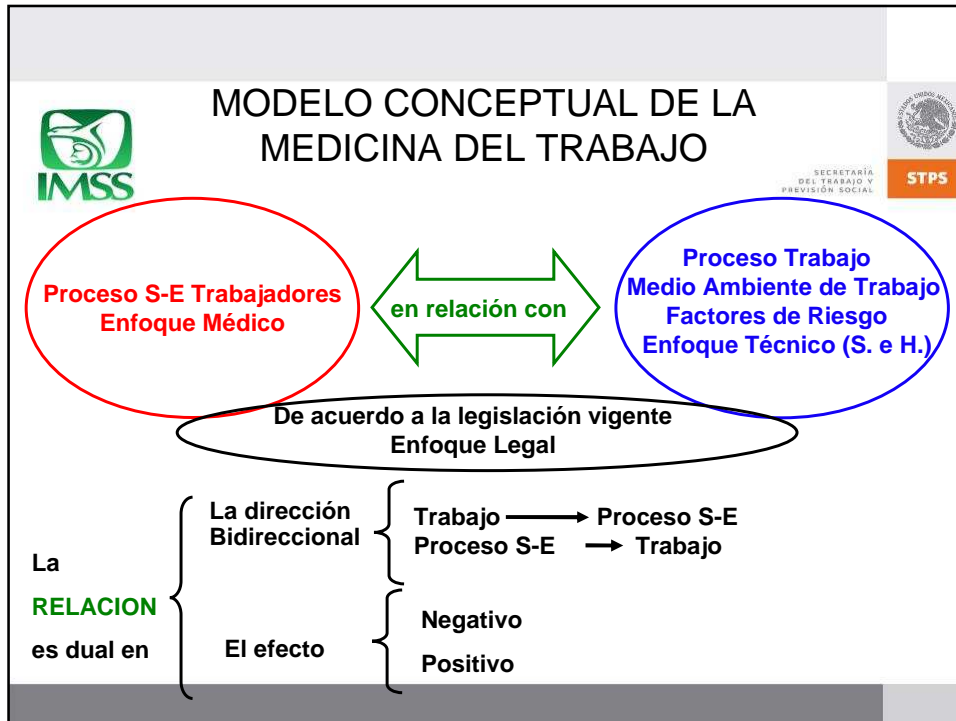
IMSS

MODELO CONCEPTUAL DE LA MEDICINA DEL TRABAJO

SECRETARÍA DEL TRABAJO Y PREVISIÓN SOCIAL

STPS

Proceso S-E Trabajadores
Enfoque Médico

en relación con

Proceso Trabajo
Medio Ambiente de Trabajo
Factores de Riesgo
Enfoque Técnico (S. e H.)

De acuerdo a la legislación vigente
Enfoque Legal

La RELACION es dual en

La dirección Bidireccional

Trabajo $\rightarrow$ Proceso S-E
Proceso S-E $\rightarrow$ Trabajo

El efecto

Negativo
Positivo